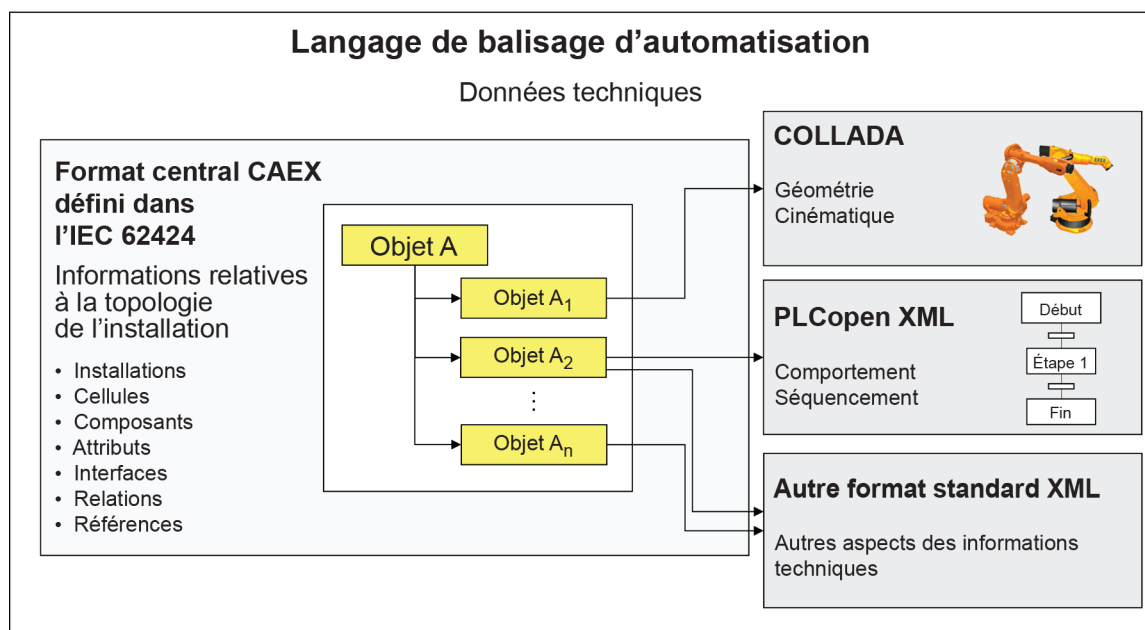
Langage de balisage d’automatisation

Données techniques

Format central CAEX défini dans l’IEC 62424

Informations relatives à la topologie de l’installation

• Installations
• Cellules
• Composants
• Attributs
• Interfaces
• Relations
• Références

Objet A

Objet $A_1$

Objet $A_2$

⋮

Objet $A_n$

COLLADA

Géométrie
Cinématique

PLCopen XML

Comportement
Séquencement

Début

Étape 1

Fin

Autre format standard XML

Autres aspects des informations techniques